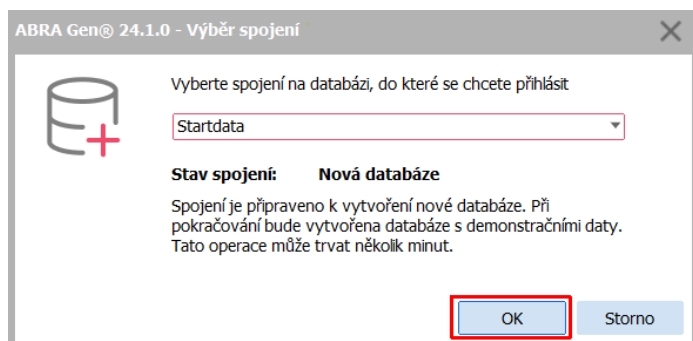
ABRA Gen® 24.1.0 - Výběr spojení

Vyberte spojení na databázi, do které se chcete přihlásit

Startdata

Stav spojení: Nová databáze

Spojení je připraveno k vytvoření nové databáze. Při pokračování bude vytvořena databáze s demonstračními daty. Tato operace může trvat několik minut.

OK

Storno